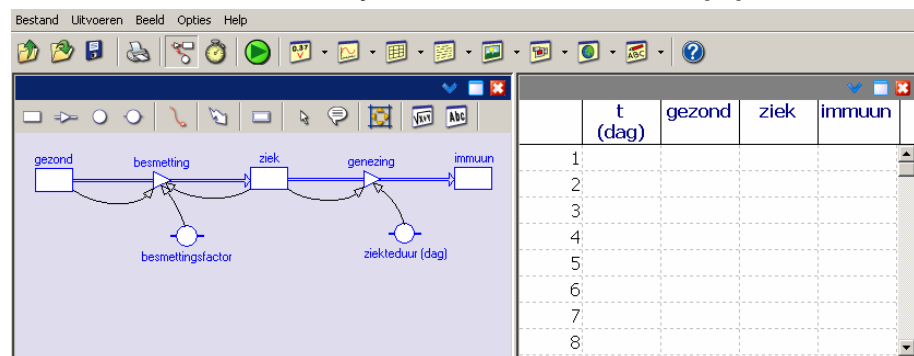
Bestand Uitvoeren Beeld Opties Help

gezond
besmetting
ziek
genezing
immuun
besmettingsfactor
ziekteduur (dag)

| | t (dag) | gezond | ziek | immuun |
|---|---|---|---|---|
| 1 | | | | |
| 2 | | | | |
| 3 | | | | |
| 4 | | | | |
| 5 | | | | |
| 6 | | | | |
| 7 | | | | |
| 8 | | | | |